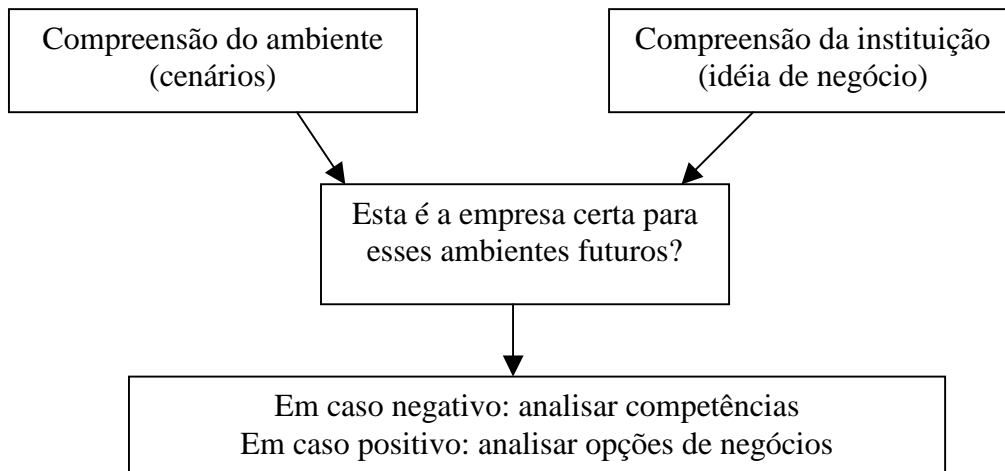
Compreensão do ambiente
(cenários)

Compreensão da instituição
(idéia de negócio)

Esta é a empresa certa para
esses ambientes futuros?

Em caso negativo: analisar competências
Em caso positivo: analisar opções de negócios